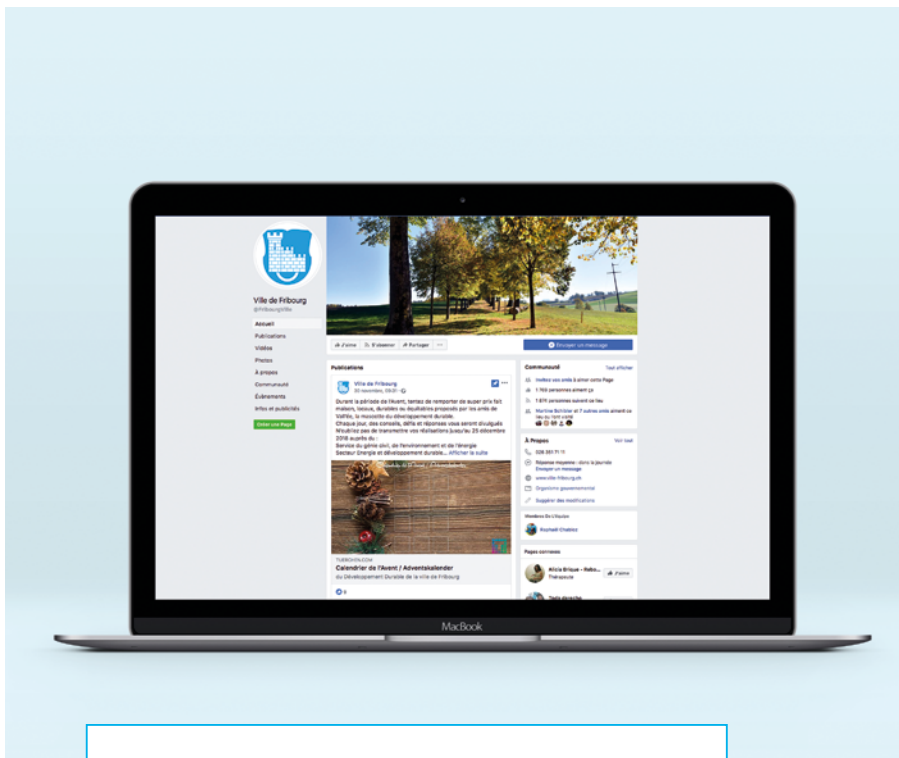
Ville de Fribourg
@FribourgVille

Accueil
Publications
Vidéos
Photos
À propos
Communauté
Événements
Infos et publicités

Créer une Page

J'aime
S'abonner
Partager
...

Envoyer un message

Publications

Ville de Fribourg
30 novembre, 09:30

Durant la période de l'Avent, tentez de remporter un super prix fait maison, locaux, durables ou équitables proposés par les amis de Valfée, la mascotte du développement durable.
Chaque jour, des conseils, défis et réponses vous seront divulgués
N'oubliez pas de transmettre vos réalisations jusqu'au 25 décembre 2018 auprès du :
Service du génie civil, de l'environnement et de l'énergie
Secteur Énergie et développement durable... Afficher la suite

TUEBOXIN.COM
Calendrier de l'Avent / Adventskalender
du Développement Durable de la ville de Fribourg

Communauté
Tout afficher
Invitez vos amis à aimer cette Page
1 769 personnes aiment ça
1 811 personnes suivent ça
Martine Schlüter et 7 autres amis aiment ce lieu ou y ont visité

À Propos
Voir tout
026 351 71 11
Réponse moyenne : dans la journée
Envoyer un message
www.ville-fribourg.ch
Organisme gouvernemental
Suggérer des modifications

Membres De L'équipe
Raphaël Chabloz

Pages connexes
Alicia Brique - Rebo...
Thérapeute
J'aime
Tout de roche

MacBook